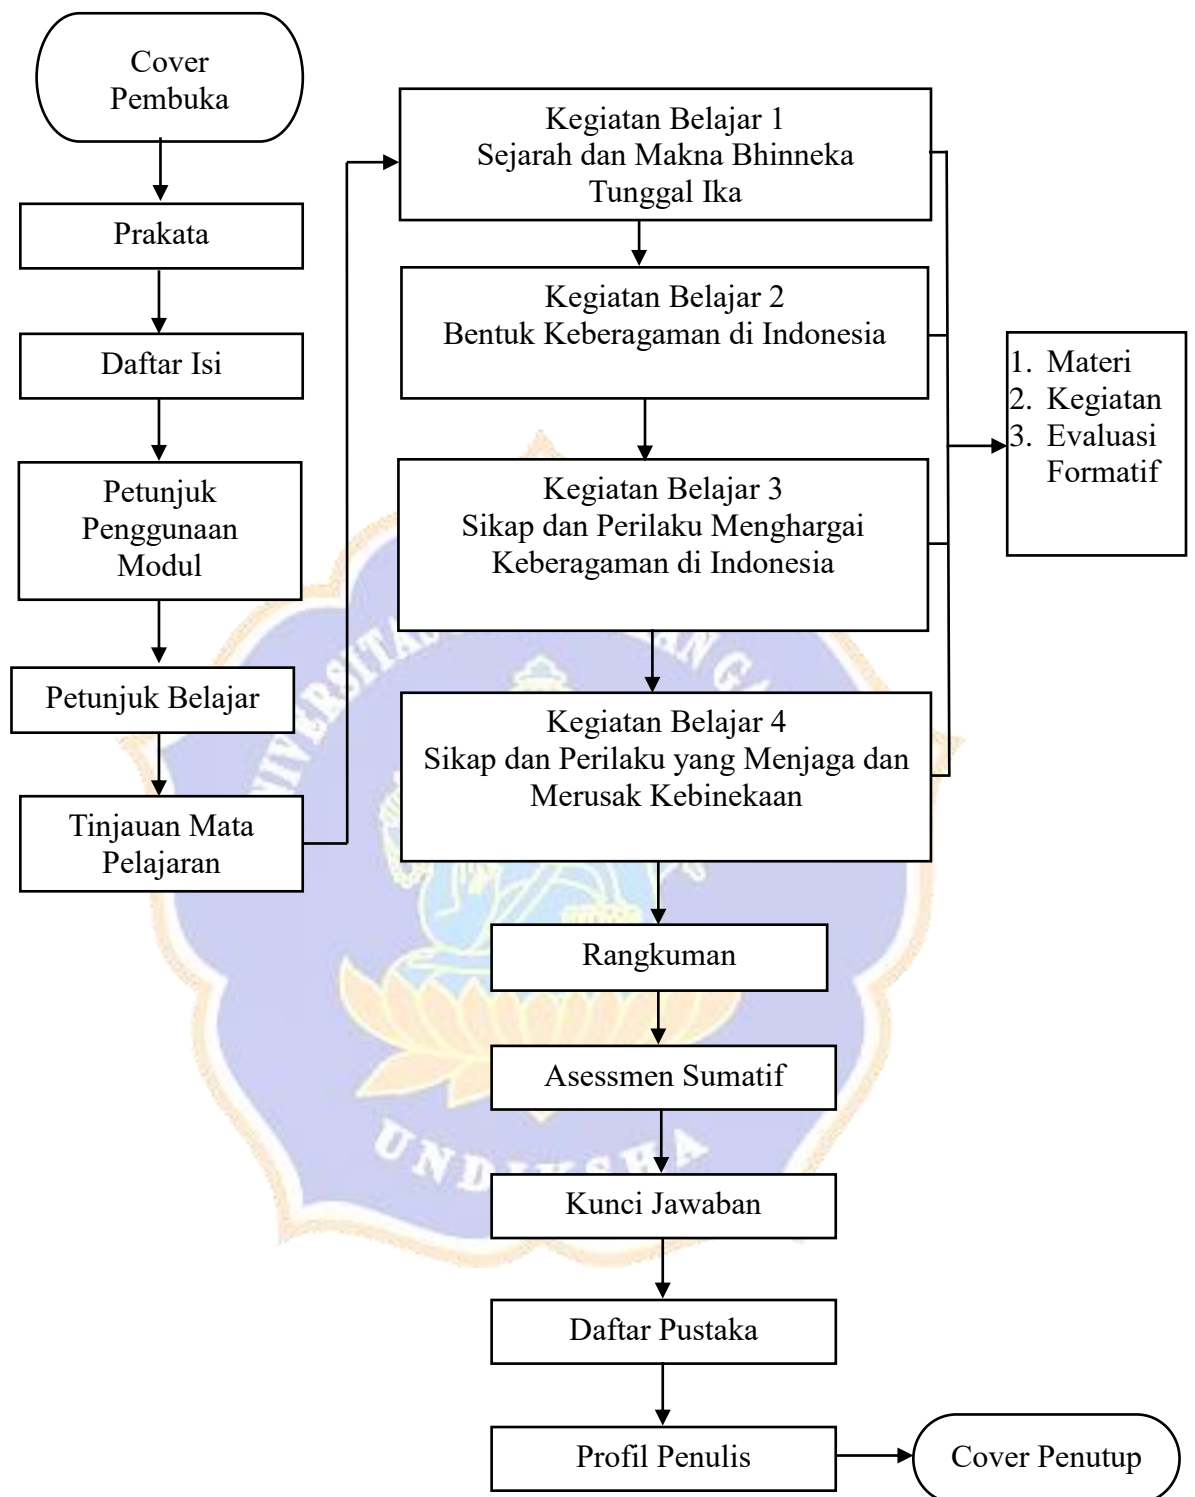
Cover Pembuka

Prakata

Daftar Isi

Petunjuk Penggunaan Modul

Petunjuk Belajar

Tinjauan Mata Pelajaran

Kegiatan Belajar 1
Sejarah dan Makna Bhinneka Tunggal Ika

Kegiatan Belajar 2
Bentuk Keberagaman di Indonesia

Kegiatan Belajar 3
Sikap dan Perilaku Menghargai Keberagaman di Indonesia

Kegiatan Belajar 4
Sikap dan Perilaku yang Menjaga dan Merusak Kebinekaan

1. Materi
2. Kegiatan
3. Evaluasi Formatif

Rangkuman

Asessmen Sumatif

Kunci Jawaban

Daftar Pustaka

Profil Penulis

Cover Penutup

UNDIKSHA